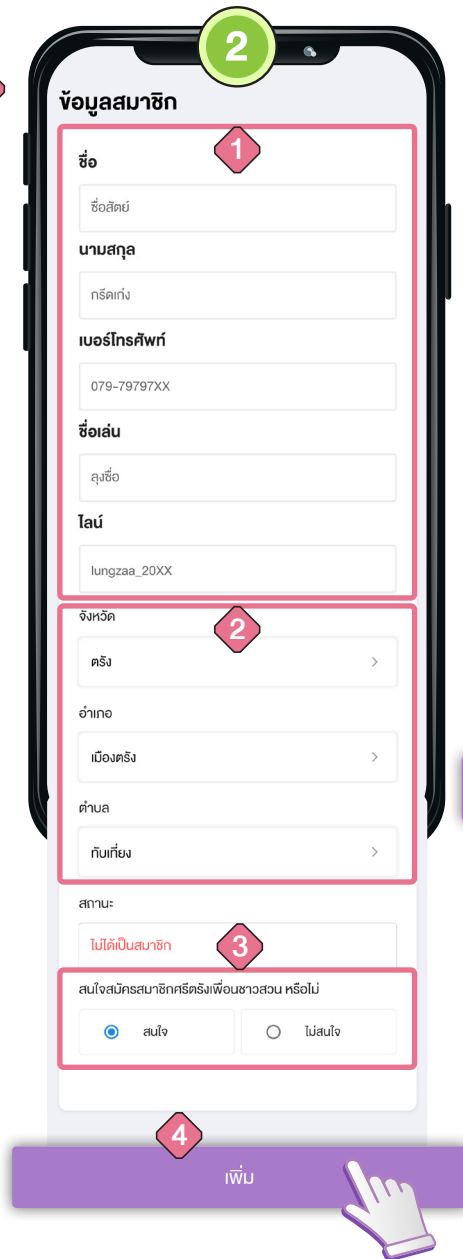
2

ข้อมูลสมาชิก

1

ชื่อ

ชื่อสัตย์

นามสกุล

กรีดเก่ง

เบอร์โทรศัพท์

079-79797XX

ชื่อเล่น

ลุงซื่อ

ไลน์

lungzaa_20XX

2

จังหวัด

ตรัง

อำเภอ

เมืองตรัง

ตำบล

ทับเที่ยง

สถานะ

ไม่ได้เป็นสมาชิก

3

สนใจสมัครสมาชิกศรีตรังเพื่อนชาวสวน หรือไม่

สนใจ

ไม่สนใจ

4

เพิ่ม